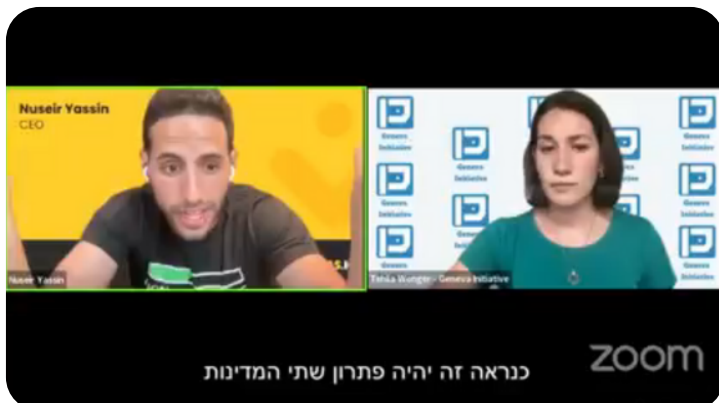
Nuseir Yassin
CEO

Nuseir Yassin

Geneva Initiative
Geneva Initiative
Geneva Initiative
Geneva Initiative
Geneva Initiative
Geneva Initiative

Tania Wunger - Geneva Initiative

zoom

כנראה זה יהיה פתרון שתי המדינות